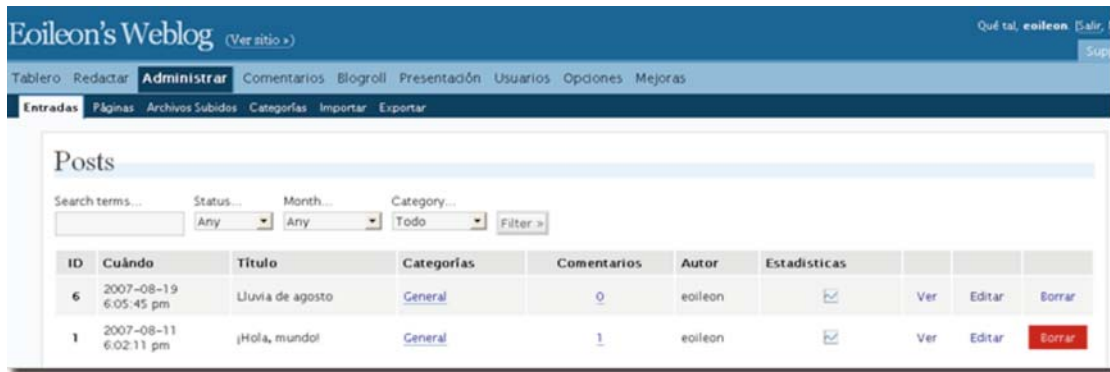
Eoileon's Weblog (Ver sitio »)

Qué tal, eoileon. [Salir, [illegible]

Sup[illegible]

Tablero Redactar Administrar Comentarios Blogroll Presentación Usuarios Opciones Mejoras

Entradas Páginas Archivos Subidos Categorías Importar Exportar

Posts

Search terms... Status... Any Month... Any Category... Todo Filter »

| ID | Cuándo | Título | Categorías | Comentarios | Autor | Estadísticas | | | |
|---|---|---|---|---|---|---|---|---|---|
| 6 | 2007-08-19 6:05:45 pm | Lluvia de agosto | General | 0 | eoileon | | Ver | Editar | Borrar |
| 1 | 2007-08-11 6:02:11 pm | ¡Hola, mundo! | General | 1 | eoileon | | Ver | Editar | Borrar |